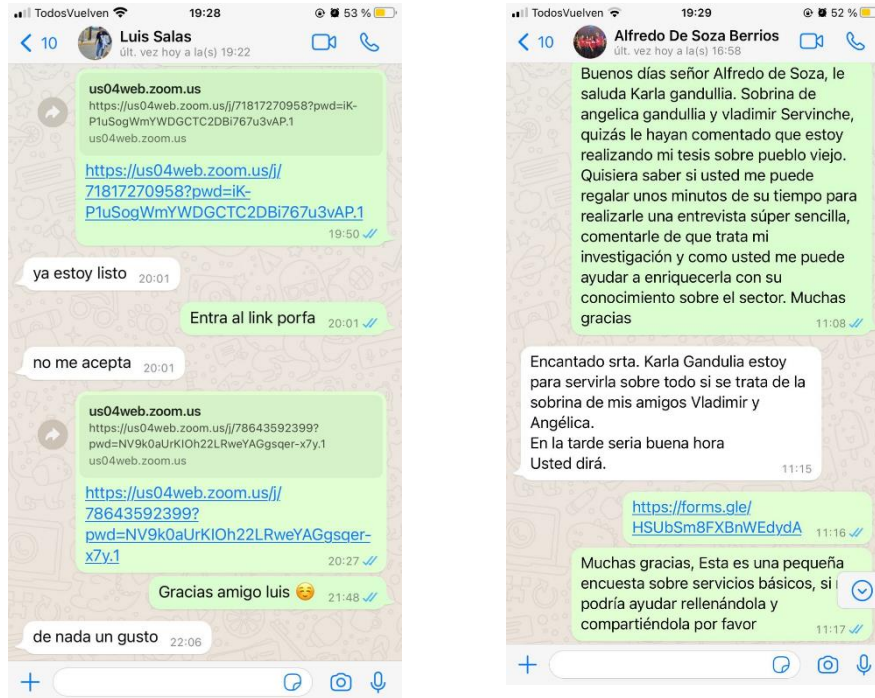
TodosVuelven 19:28 53 %

< 10 Luis Salas
últ. vez hoy a la(s) 19:22

us04web.zoom.us
https://us04web.zoom.us/j/71817270958?pwd=iK-P1uSogWmYWDGCTC2DBi767u3vAP.1
us04web.zoom.us

https://us04web.zoom.us/j/71817270958?pwd=iK-P1uSogWmYWDGCTC2DBi767u3vAP.1
19:50

ya estoy listo 20:01

Entra al link porfa 20:01

no me acepta 20:01

us04web.zoom.us
https://us04web.zoom.us/j/78643592399?pwd=NV9k0aUrKIOh22LRweYAGgsqer-x7y.1
us04web.zoom.us

https://us04web.zoom.us/j/78643592399?pwd=NV9k0aUrKIOh22LRweYAGgsqer-x7y.1
20:27

Gracias amigo luis 😊 21:48

de nada un gusto 22:06

TodosVuelven 19:29 52 %

< 10 Alfredo De Soza Berrios
últ. vez hoy a la(s) 16:58

Buenos días señor Alfredo de Soza, le saluda Karla gandullia. Sobrina de angelica gandullia y vladimir Servinche, quizás le hayan comentado que estoy realizando mi tesis sobre pueblo viejo. Quisiera saber si usted me puede regalar unos minutos de su tiempo para realizarle una entrevista súper sencilla, comentarle de que trata mi investigación y como usted me puede ayudar a enriquecerla con su conocimiento sobre el sector. Muchas gracias 11:08

Encantado srta. Karla Gandulia estoy para servirla sobre todo si se trata de la sobrina de mis amigos Vladimir y Angélica.
En la tarde seria buena hora
Usted dirá. 11:15

https://forms.gle/HSUbSm8FXBnWEdydA 11:16

Muchas gracias, Esta es una pequeña encuesta sobre servicios básicos, si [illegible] podría ayudar rellenándola y compartiéndola por favor 11:17